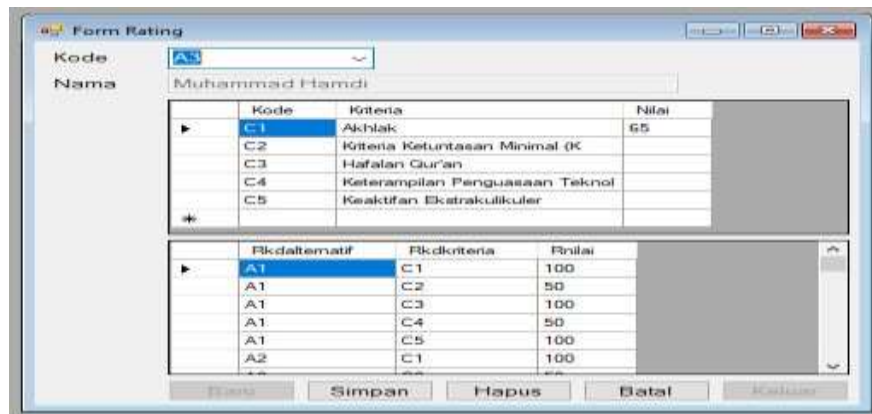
Form Rating

Kode A3

Nama Muhammad Hamdi

| | Kode | Kriteria | Nilai |
|---|---|---|---|
| ▸ | C1 | Akhlak | 65 |
| | C2 | Kriteria Ketuntasan Minimal (K | |
| | C3 | Hafalan Qur'an | |
| | C4 | Keterampilan Penguasaan Teknol | |
| | C5 | Keaktifan Ekstrakulikuler | |
| * | | | |

| | Rkdalternatif | Rkdkriteria | Rnilai |
|---|---|---|---|
| ▸ | A1 | C1 | 100 |
| | A1 | C2 | 50 |
| | A1 | C3 | 100 |
| | A1 | C4 | 50 |
| | A1 | C5 | 100 |
| | A2 | C1 | 100 |

Baru Simpan Hapus Batal Keluar